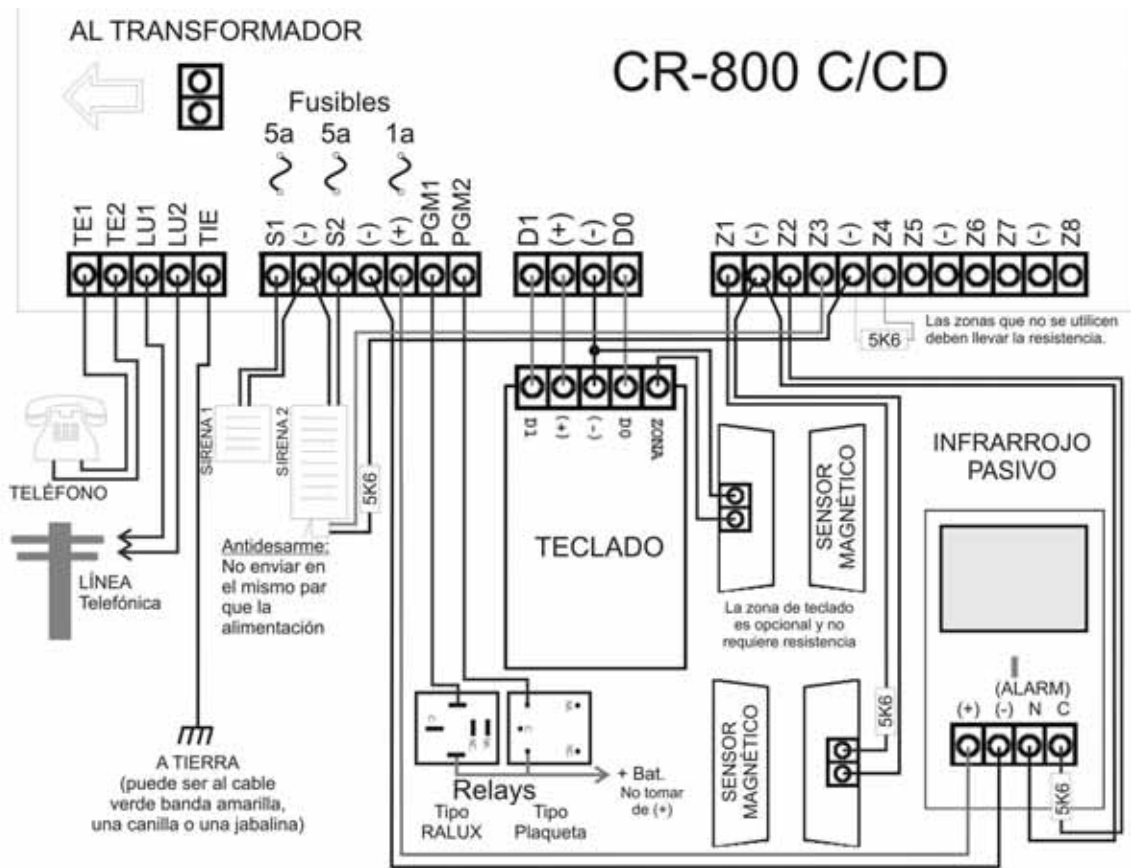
AL TRANSFORMADOR

CR-800 C/CD

Fusibles
5a 5a 1a

TE1 TE2 LU1 LU2 TIE

S1 (-) S2 (-) (+) PGM1 PGM2

D1 (+) (-) D0

Z1 (-) Z2 Z3 (-) Z4 Z5 (-) Z6 Z7 (-) Z8

5K6 Las zonas que no se utilicen deben llevar la resistencia.

D1 (+) (-) D0 ZONA

TELÉFONO

SIRENA 1

SIRENA 2

5K6

SENSOR MAGNÉTICO

INFRARROJO PASIVO

TECLADO

LÍNEA Telefónica

Antidesarme: No enviar en el mismo par que la alimentación

La zona de teclado es opcional y no requiere resistencia

(ALARM)
(+) (-) N C

5K6

SENSOR MAGNÉTICO

5K6

A TIERRA
(puede ser al cable verde banda amarilla, una canilla o una jabalina)

Relays
Tipo RALUX
Tipo Plaqueta

+ Bat.
No tomar de (+)